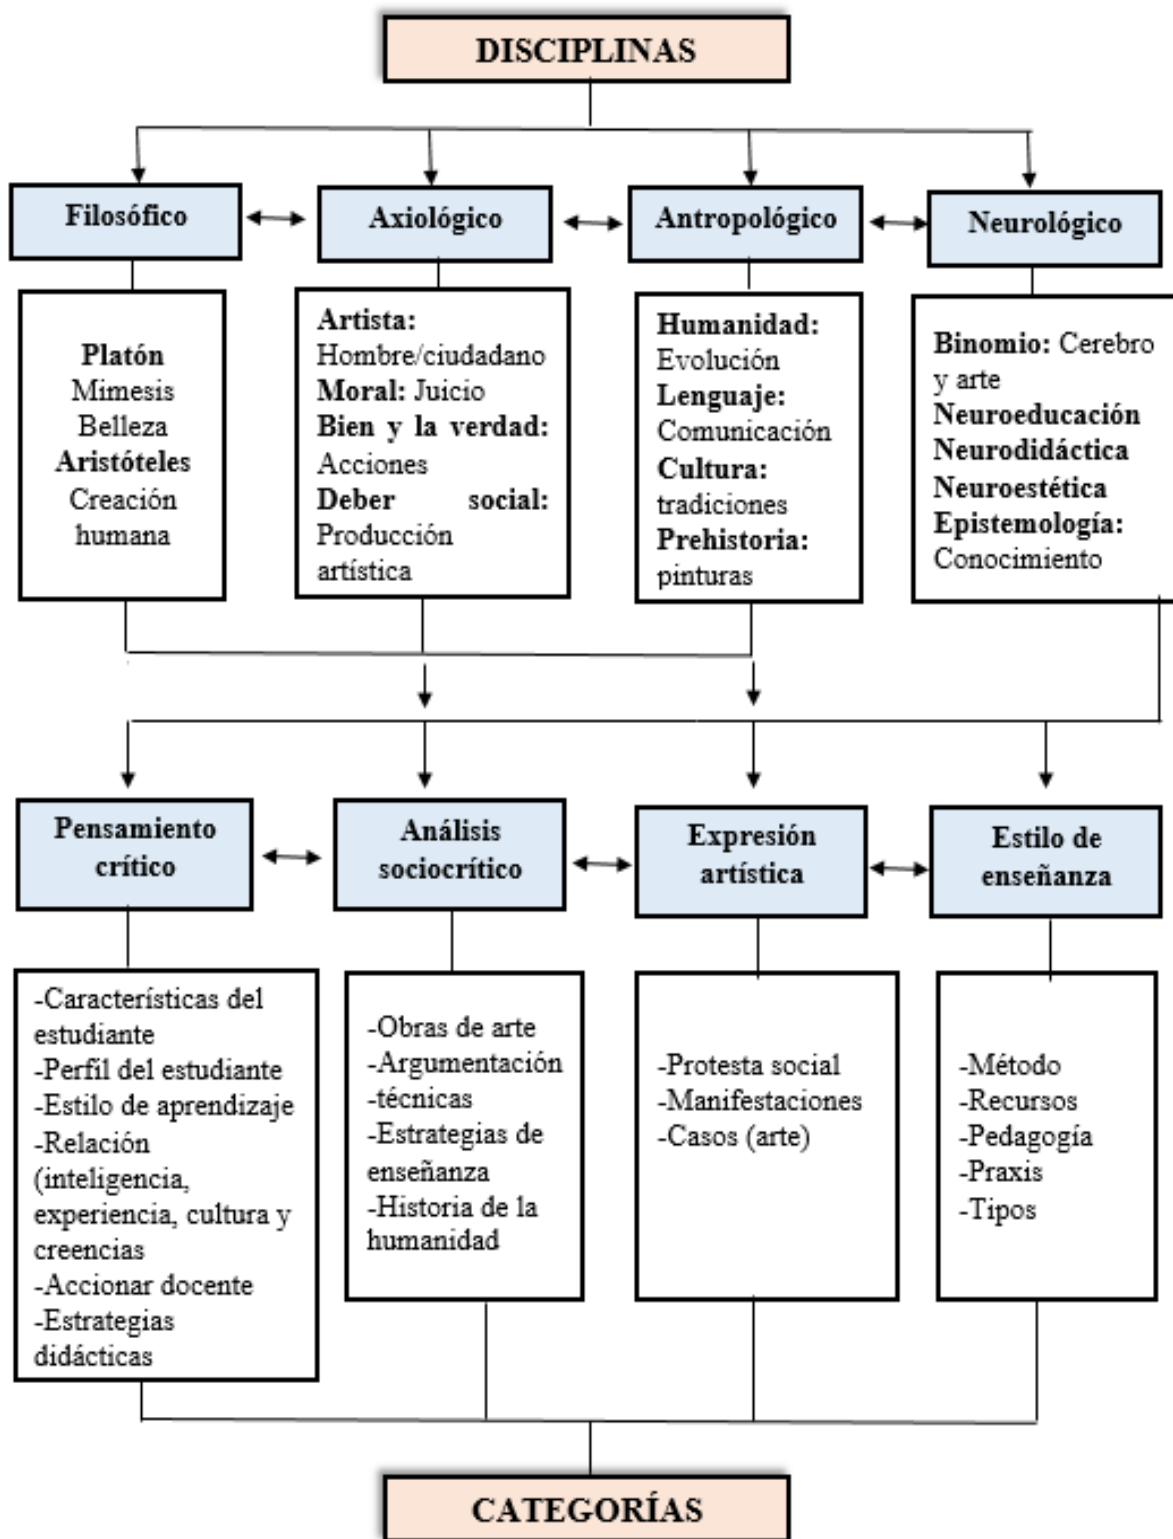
DISCIPLINAS

Filosófico

Platón
Mimesis
Belleza
Aristóteles
Creación humana

Axiológico

Artista: Hombre/ciudadano
Moral: Juicio
Bien y la verdad: Acciones
Deber social: Producción artística

Antropológico

Humanidad: Evolución
Lenguaje: Comunicación
Cultura: tradiciones
Prehistoria: pinturas

Neurológico

Binomio: Cerebro y arte
Neuroeducación
Neurodidáctica
Neuroestética
Epistemología: Conocimiento

Pensamiento crítico

-Características del estudiante
-Perfil del estudiante
-Estilo de aprendizaje
-Relación (inteligencia, experiencia, cultura y creencias
-Accionar docente
-Estrategias didácticas

Análisis sociocrítico

-Obras de arte
-Argumentación
-técnicas
-Estrategias de enseñanza
-Historia de la humanidad

Expresión artística

-Protesta social
-Manifestaciones
-Casos (arte)

Estilo de enseñanza

-Método
-Recursos
-Pedagogía
-Praxis
-Tipos

CATEGORÍAS